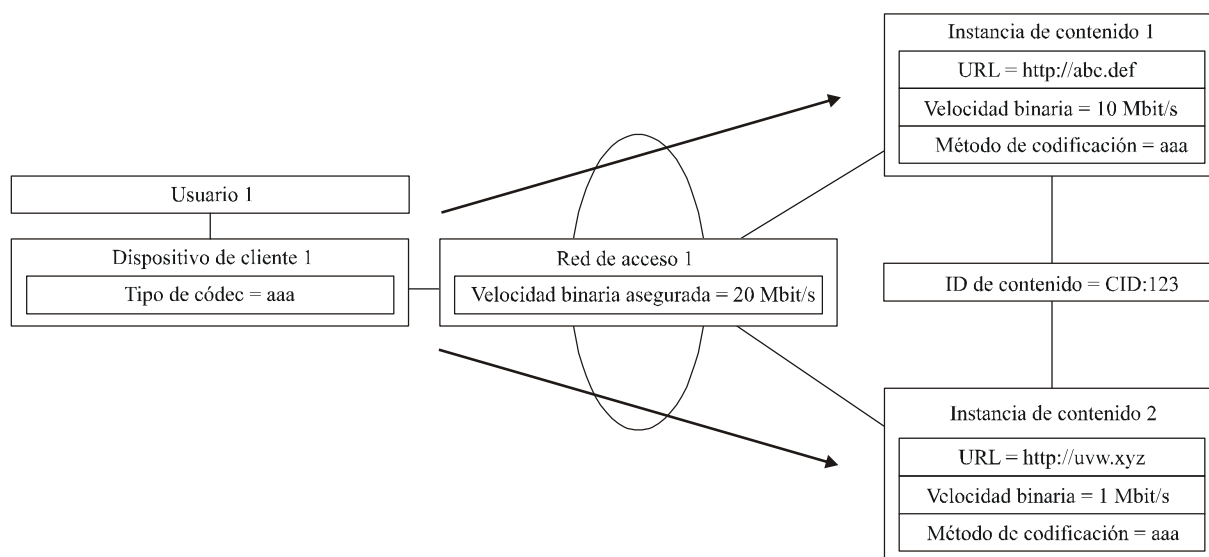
Instancia de contenido 1
URL = http://abc.def
Velocidad binaria = 10 Mbit/s
Método de codificación = aaa

Usuario 1

Dispositivo de cliente 1
Tipo de códec = aaa

Red de acceso 1
Velocidad binaria asegurada = 20 Mbit/s

ID de contenido = CID:123

Instancia de contenido 2
URL = http://uvw.xyz
Velocidad binaria = 1 Mbit/s
Método de codificación = aaa